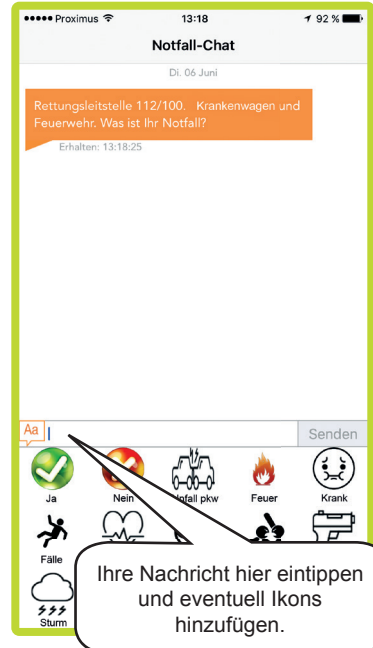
••••• Proximus
13:18
92 %

Notfall-Chat

Di. 06 Juni

Rettungsleitstelle 112/100. Krankenwagen und Feuerwehr. Was ist Ihr Notfall?

Erhalten: 13:18:25

Aa

Senden

Ja
Nein
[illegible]nfall pkw
Feuer
Krank

Fälle

Sturm

Ihre Nachricht hier eintippen und eventuell Ikons hinzufügen.